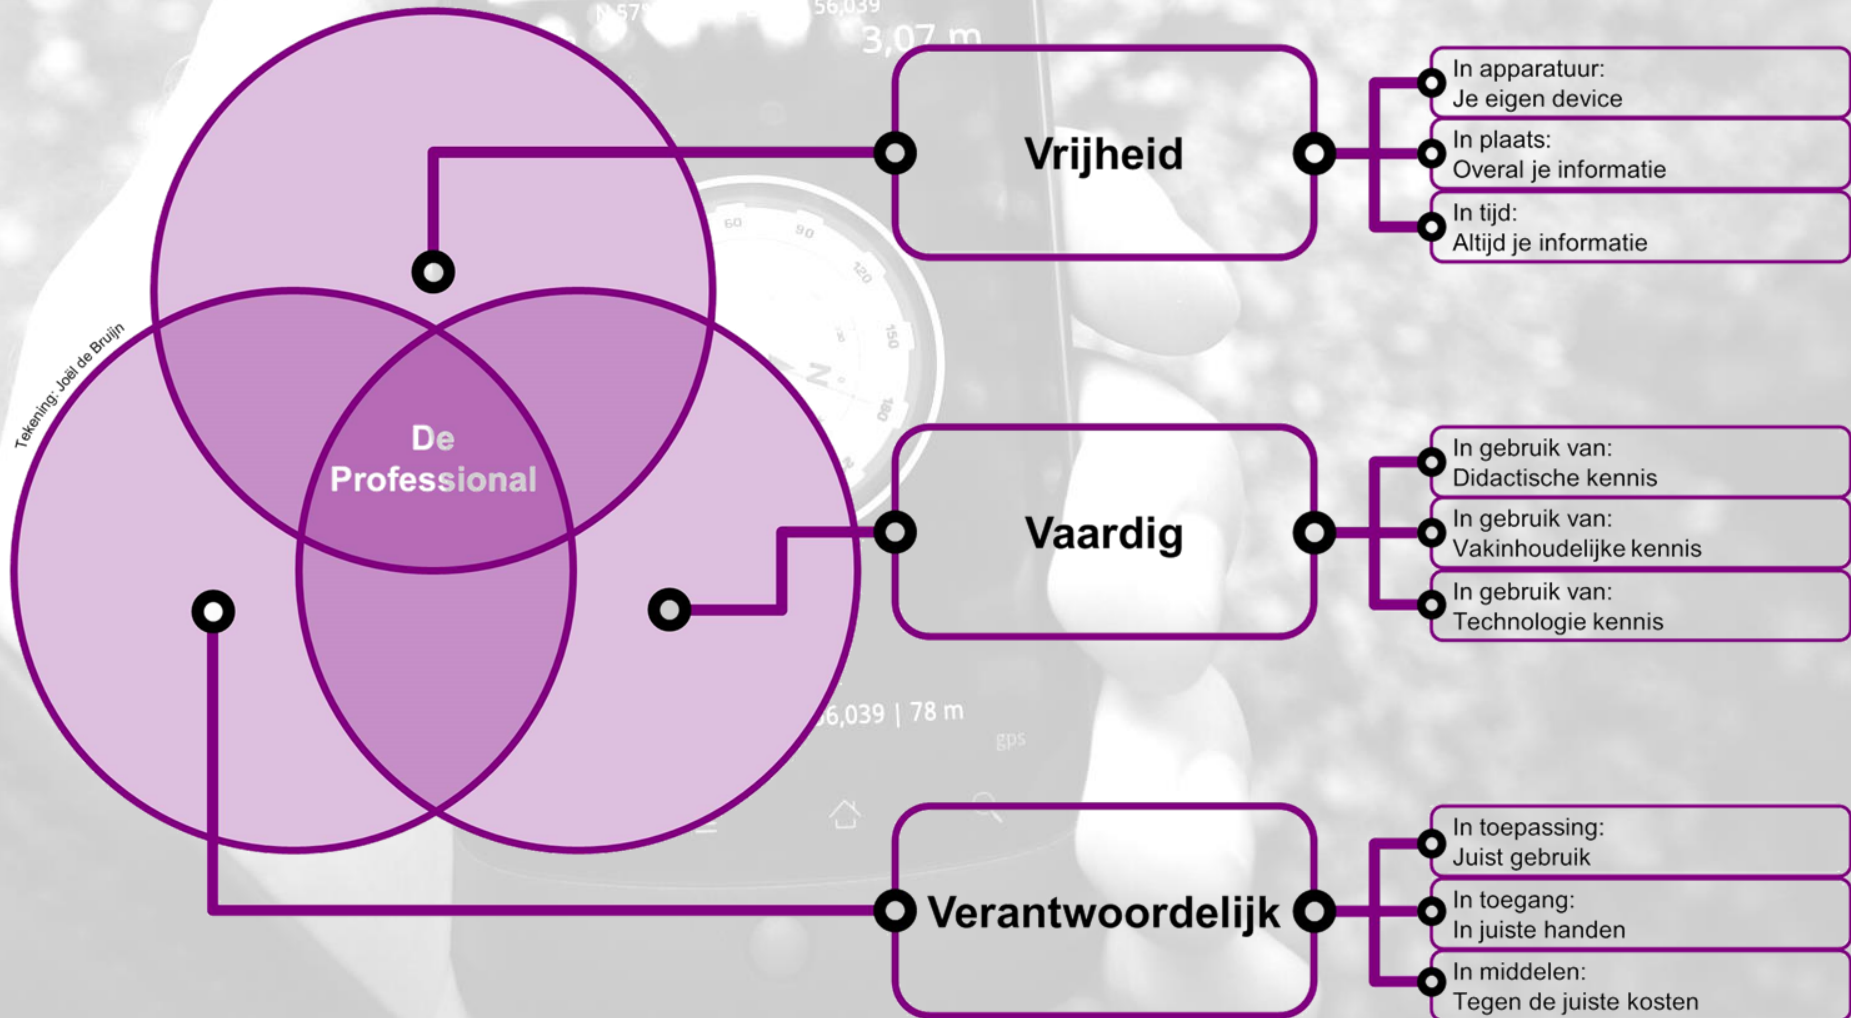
N 57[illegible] 56,039

3,07 m

Tekening: Joël de Bruijn

De Professional

Vrijheid

In apparatuur:
Je eigen device

In plaats:
Overal je informatie

In tijd:
Altijd je informatie

60 90 120 150 180

Vaardig

In gebruik van:
Didactische kennis

In gebruik van:
Vakinhoudelijke kennis

In gebruik van:
Technologie kennis

56,039 | 78 m

gps

Verantwoordelijk

In toepassing:
Juist gebruik

In toegang:
In juiste handen

In middelen:
Tegen de juiste kosten